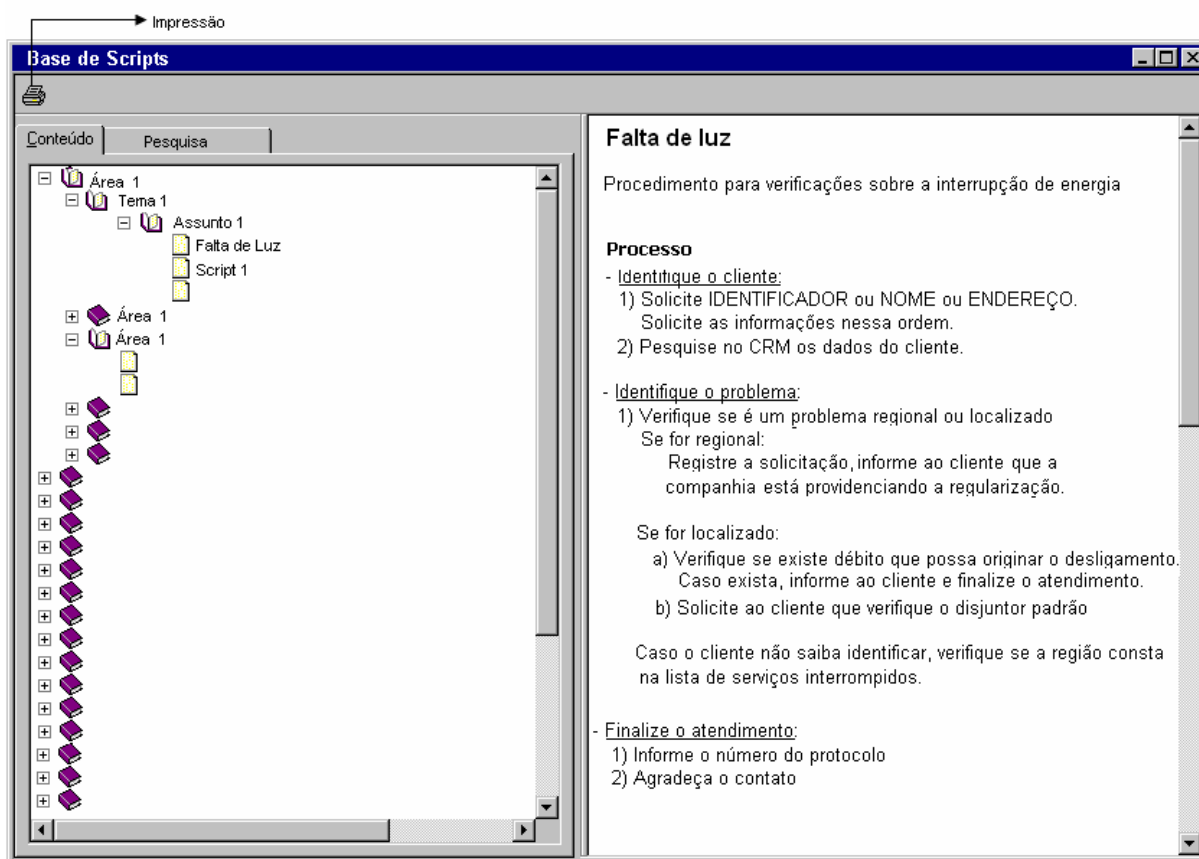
Impressão

Base de Scripts

Conteúdo | Pesquisa

Área 1
Tema 1
Assunto 1
Falta de Luz
Script 1
Área 1
Área 1

Falta de luz

Procedimento para verificações sobre a interrupção de energia

Processo
- Identifique o cliente:
1) Solicite IDENTIFICADOR ou NOME ou ENDEREÇO. Solicite as informações nessa ordem.
2) Pesquise no CRM os dados do cliente.

- Identifique o problema:
1) Verifique se é um problema regional ou localizado
Se for regional:
Registre a solicitação, informe ao cliente que a companhia está providenciando a regularização.

Se for localizado:
a) Verifique se existe débito que possa originar o desligamento. Caso exista, informe ao cliente e finalize o atendimento.
b) Solicite ao cliente que verifique o disjuntor padrão

Caso o cliente não saiba identificar, verifique se a região consta na lista de serviços interrompidos.

- Finalize o atendimento:
1) Informe o número do protocolo
2) Agradeça o contato